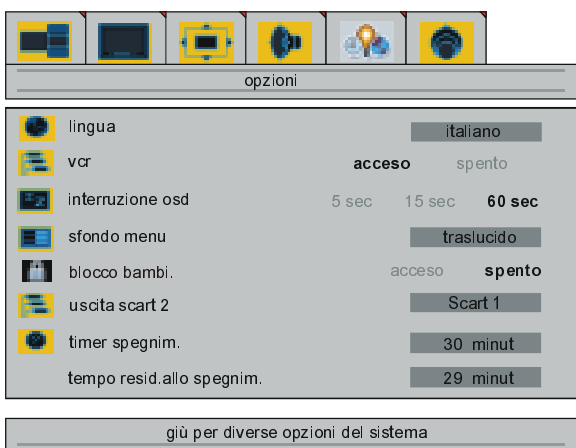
opzioni

lingua italiano

vcr acceso spento

interruzione osd 5 sec 15 sec 60 sec

sfondo menu traslucido

blocco bambi. acceso spento

uscita scart 2 Scart 1

timer spegnim. 30 minut

tempo resid.allo spegnim. 29 minut

giù per diverse opzioni del sistema